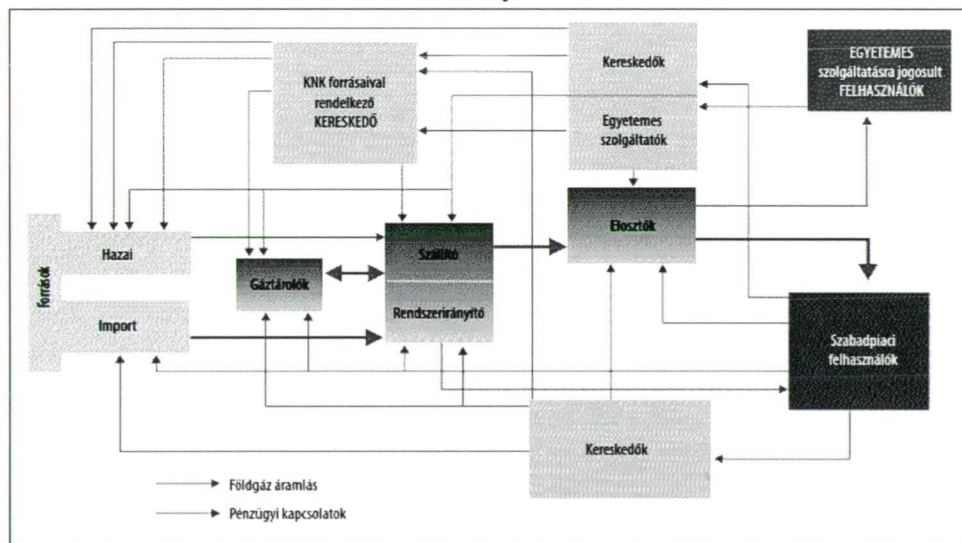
Kereskedők

EGYETEMES szolgáltatásra jogosult FELHASZNÁLÓK

KNK forrásaival rendelkező KERESKEDŐ

Egyetemes szolgáltatók

Források

Hazai

Import

Gáztárolók

Szállító

Rendszerirányító

Elosztók

Szabadpiaci felhasználók

Kereskedők

Földgáz áramlás

Pénzügyi kapcsolatok